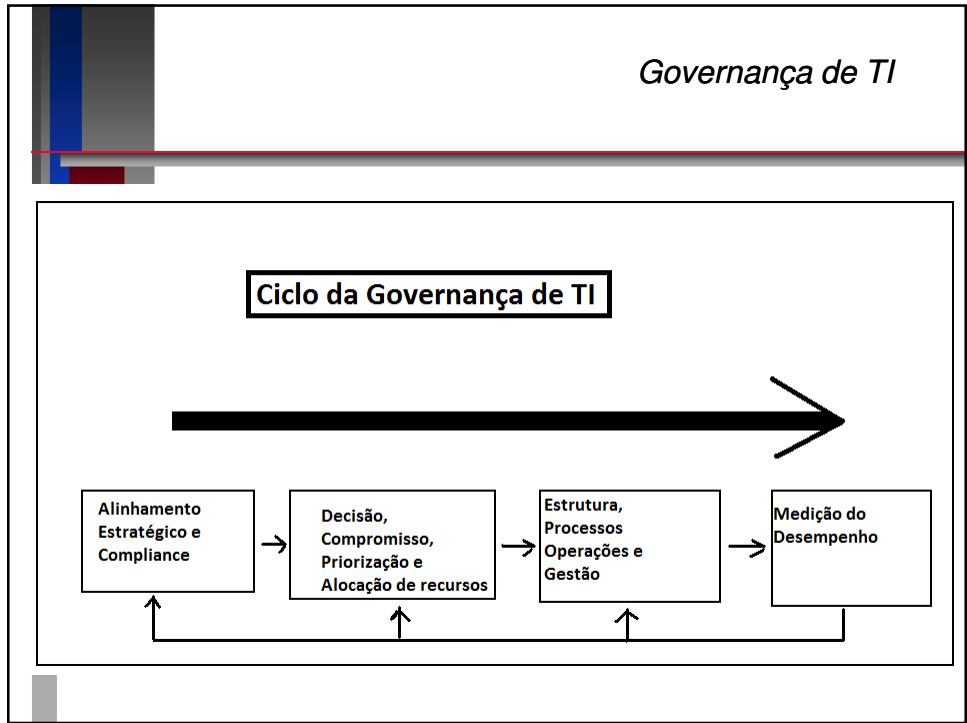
Governança de TI

Ciclo da Governança de TI

Alinhamento Estratégico e Compliance

Decisão, Compromisso, Priorização e Alocação de recursos

Estrutura, Processos Operações e Gestão

Medição do Desempenho